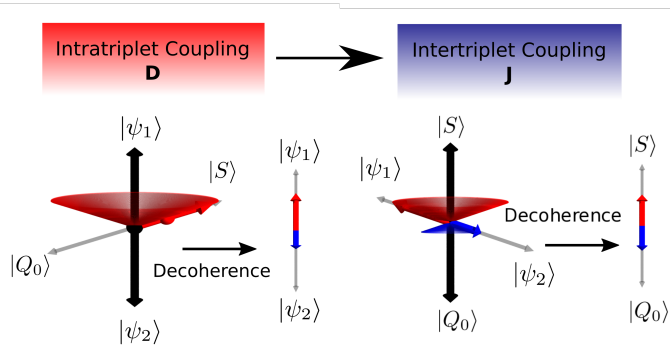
Intratriplet Coupling
**D**

Intertriplet Coupling
**J**

$|\psi_1\rangle$

$|S\rangle$

$|Q_0\rangle$

$|\psi_2\rangle$

Decoherence

$|\psi_1\rangle$

$|\psi_2\rangle$

$|S\rangle$

$|\psi_1\rangle$

Decoherence

$|\psi_2\rangle$

$|Q_0\rangle$

$|S\rangle$

$|Q_0\rangle$